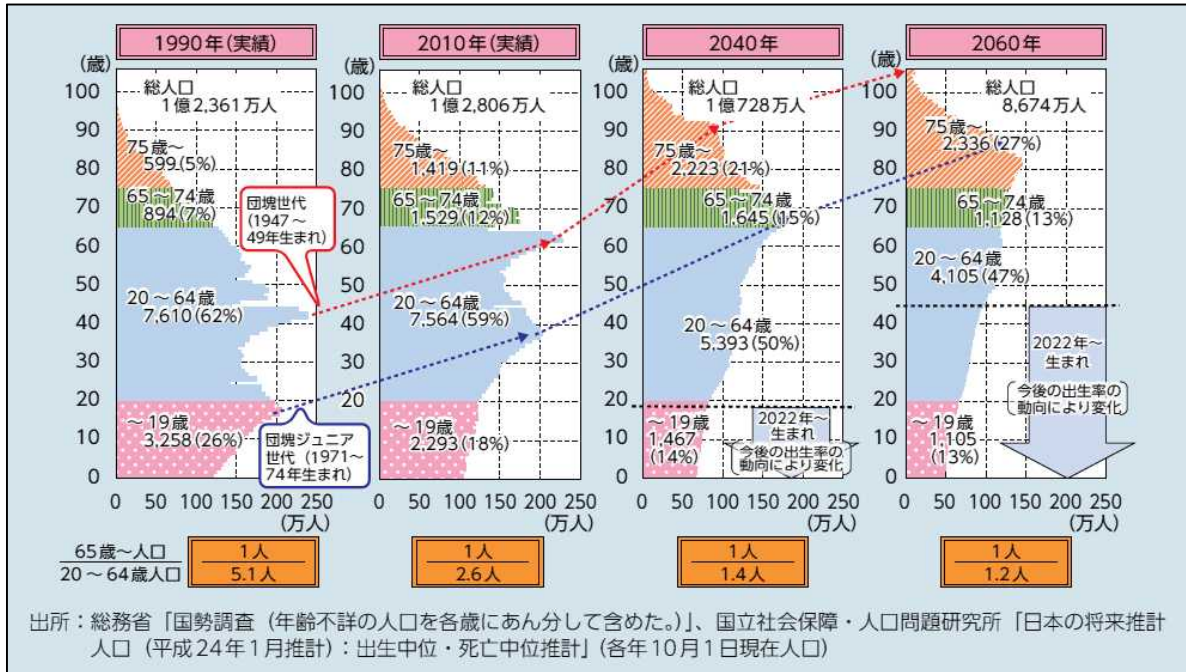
1990年(実績)

(歳)
100
90
80
70
60
50
40
30
20
10
0

総人口
1億2,361万人

75歳〜
599(5%)

65〜74歳
894(7%)

団塊世代
(1947〜49年生まれ)

20〜64歳
7,610(62%)

〜19歳
3,258(26%)

団塊ジュニア世代(1971〜74年生まれ)

0 50 100 150 200 250
(万人)

2010年(実績)

(歳)
100
90
80
70
60
50
40
30
20
10
0

総人口
1億2,806万人

75歳〜
1,419(11%)

65〜74歳
1,529(12%)

20〜64歳
7,564(59%)

〜19歳
2,293(18%)

0 50 100 150 200 250
(万人)

2040年

(歳)
100
90
80
70
60
50
40
30
20
10
0

総人口
1億728万人

75歳〜
2,223(21%)

65〜74歳
1,645(15%)

20〜64歳
5,393(50%)

〜19歳
1,467
(14%)

2022年〜
生まれ

今後の出生率の動向により変化

0 50 100 150 200 250
(万人)

2060年

(歳)
100
90
80
70
60
50
40
30
20
10
0

総人口
8,674万人

75歳〜
2,336(27%)

65〜74歳
1,128(13%)

20〜64歳
4,105(47%)

2022年〜
生まれ

今後の出生率の動向により変化

〜19歳
1,105
(13%)

0 50 100 150 200 250
(万人)

$\frac{65歳〜人口}{20〜64歳人口}$

$\frac{1人}{5.1人}$

$\frac{1人}{2.6人}$

$\frac{1人}{1.4人}$

$\frac{1人}{1.2人}$

出所：総務省「国勢調査（年齢不詳の人口を各歳にあん分して含めた。）」、国立社会保障・人口問題研究所「日本の将来推計人口（平成24年1月推計）：出生中位・死亡中位推計」(各年10月1日現在人口)